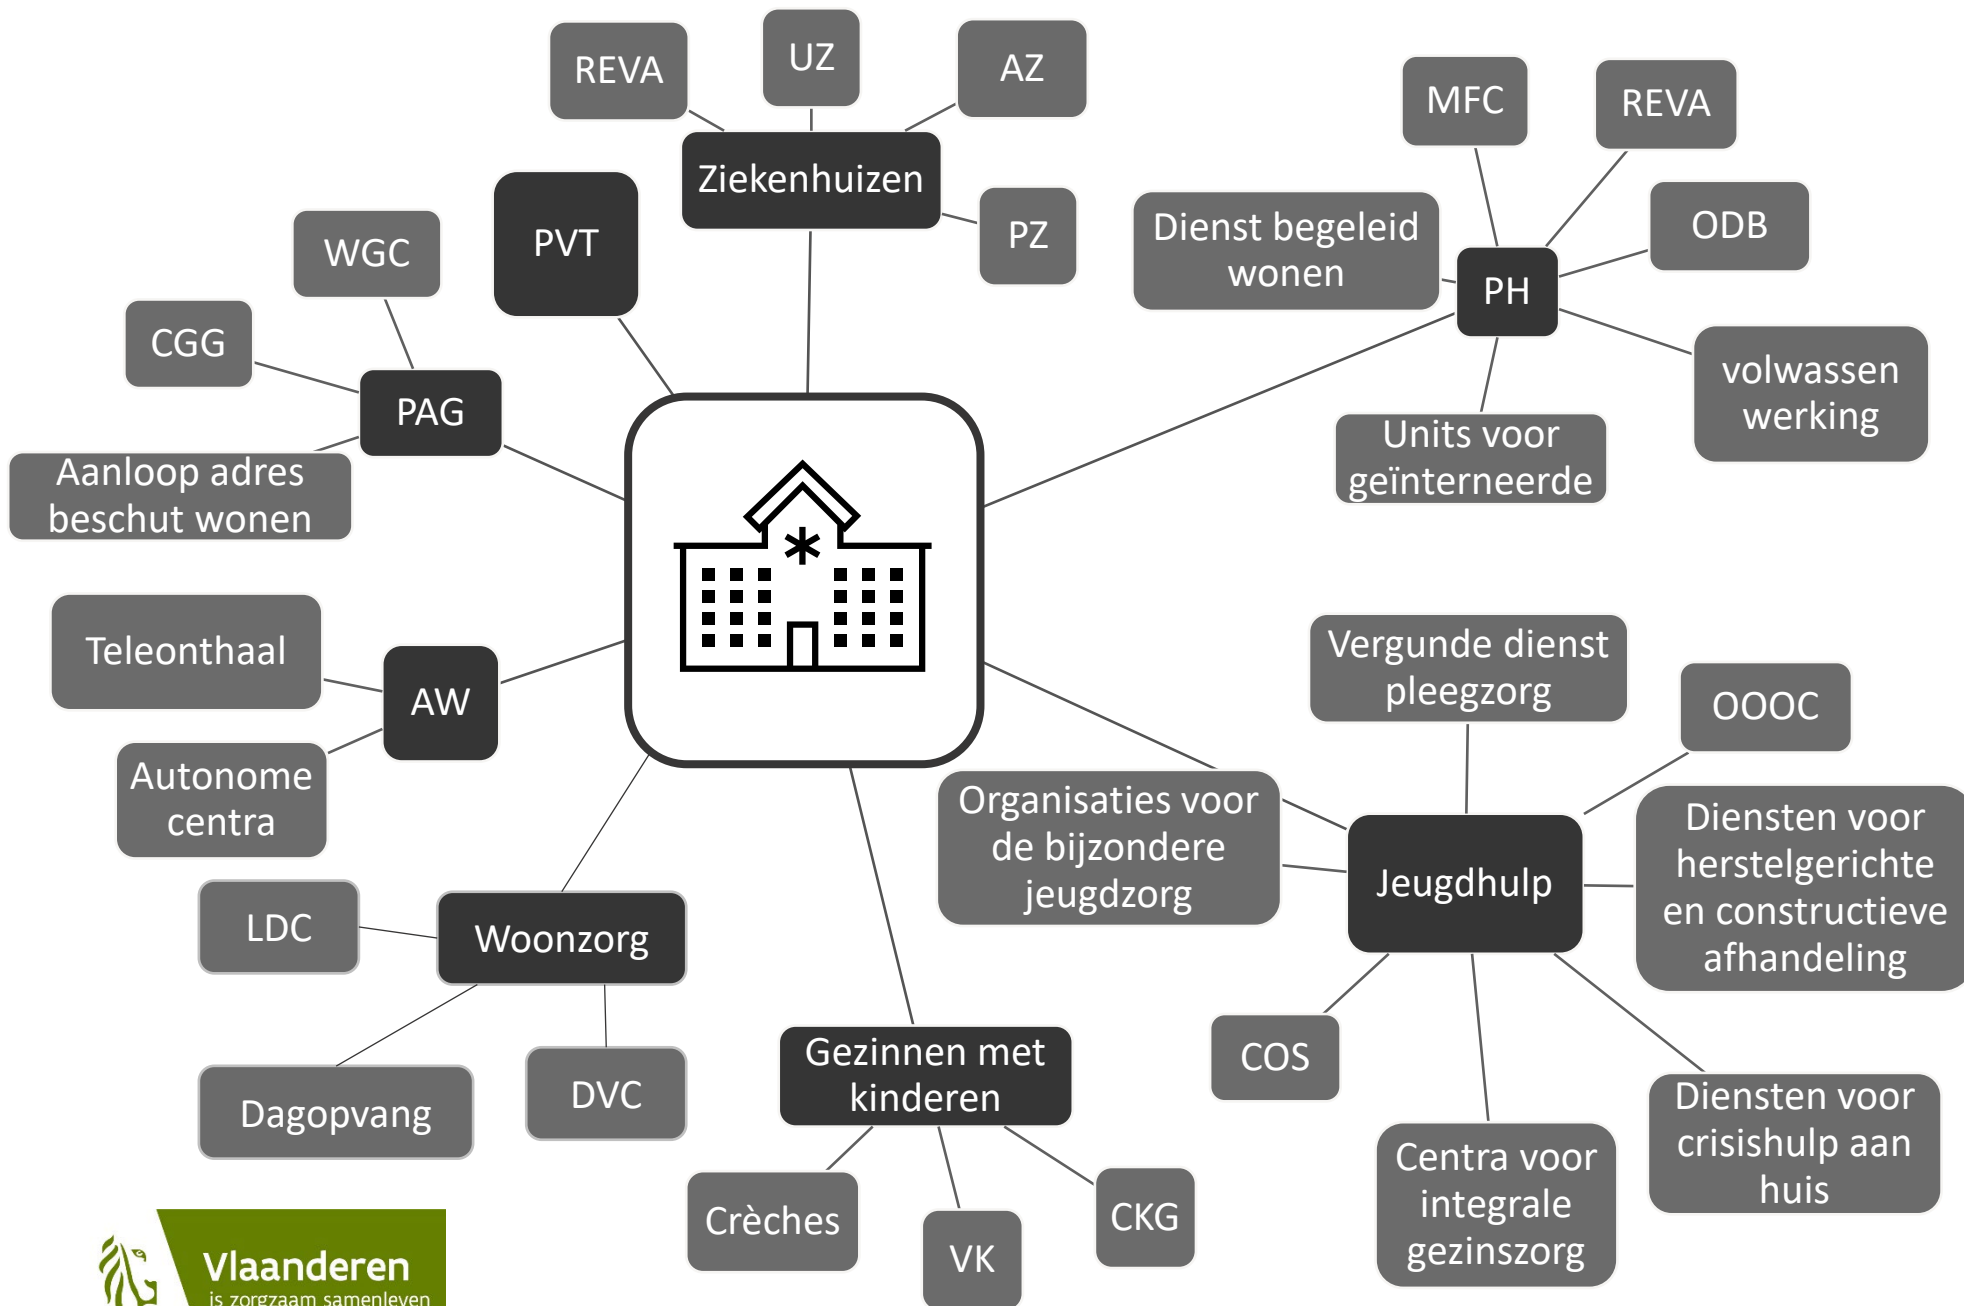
REVA

UZ

AZ

Ziekenhuizen

PZ

PVT

MFC

REVA

ODB

Dienst begeleid wonen

PH

volwassen werking

Units voor geïnterneerde

WGC

CGG

PAG

Aanloop adres beschut wonen

Teleonthaal

AW

Autonome centra

LDC

Woonzorg

Dagopvang

DVC

Gezinnen met kinderen

Crèches

VK

CKG

Vergunde dienst pleegzorg

OOOC

Organisaties voor de bijzondere jeugdzorg

Jeugdhulp

Diensten voor herstelgerichte en constructieve afhandeling

COS

Centra voor integrale gezinszorg

Diensten voor crisishulp aan huis

Vlaanderen
is zorgzaam samenleven